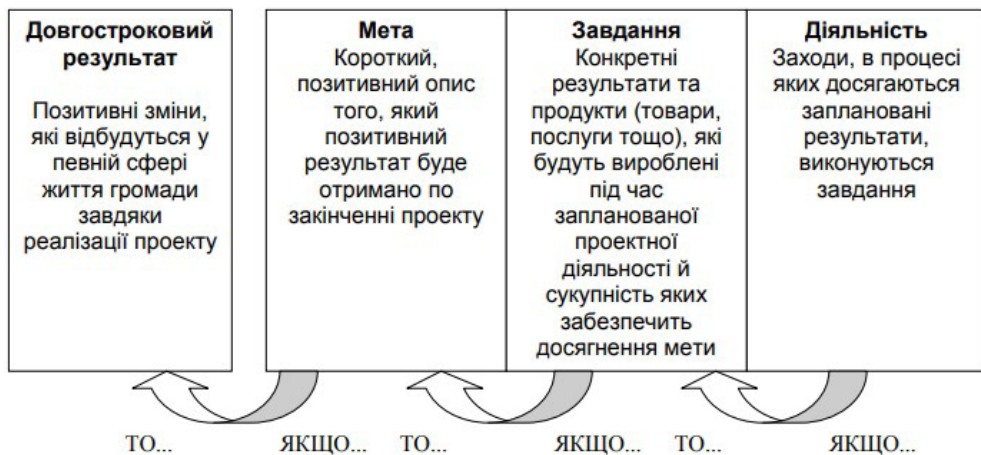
Довгостроковий результат

Позитивні зміни, які відбудуться у певній сфері життя громади завдяки реалізації проекту

Мета
Короткий, позитивний опис того, який позитивний результат буде отримано по закінченні проекту

Завдання
Конкретні результати та продукти (товари, послуги тощо), які будуть вироблені під час запланованої проектної діяльності й сукупність яких забезпечить досягнення мети

Діяльність
Заходи, в процесі яких досягаються заплановані результати, виконуються завдання

ТО... ЯКЩО... ТО... ЯКЩО... ТО... ЯКЩО...